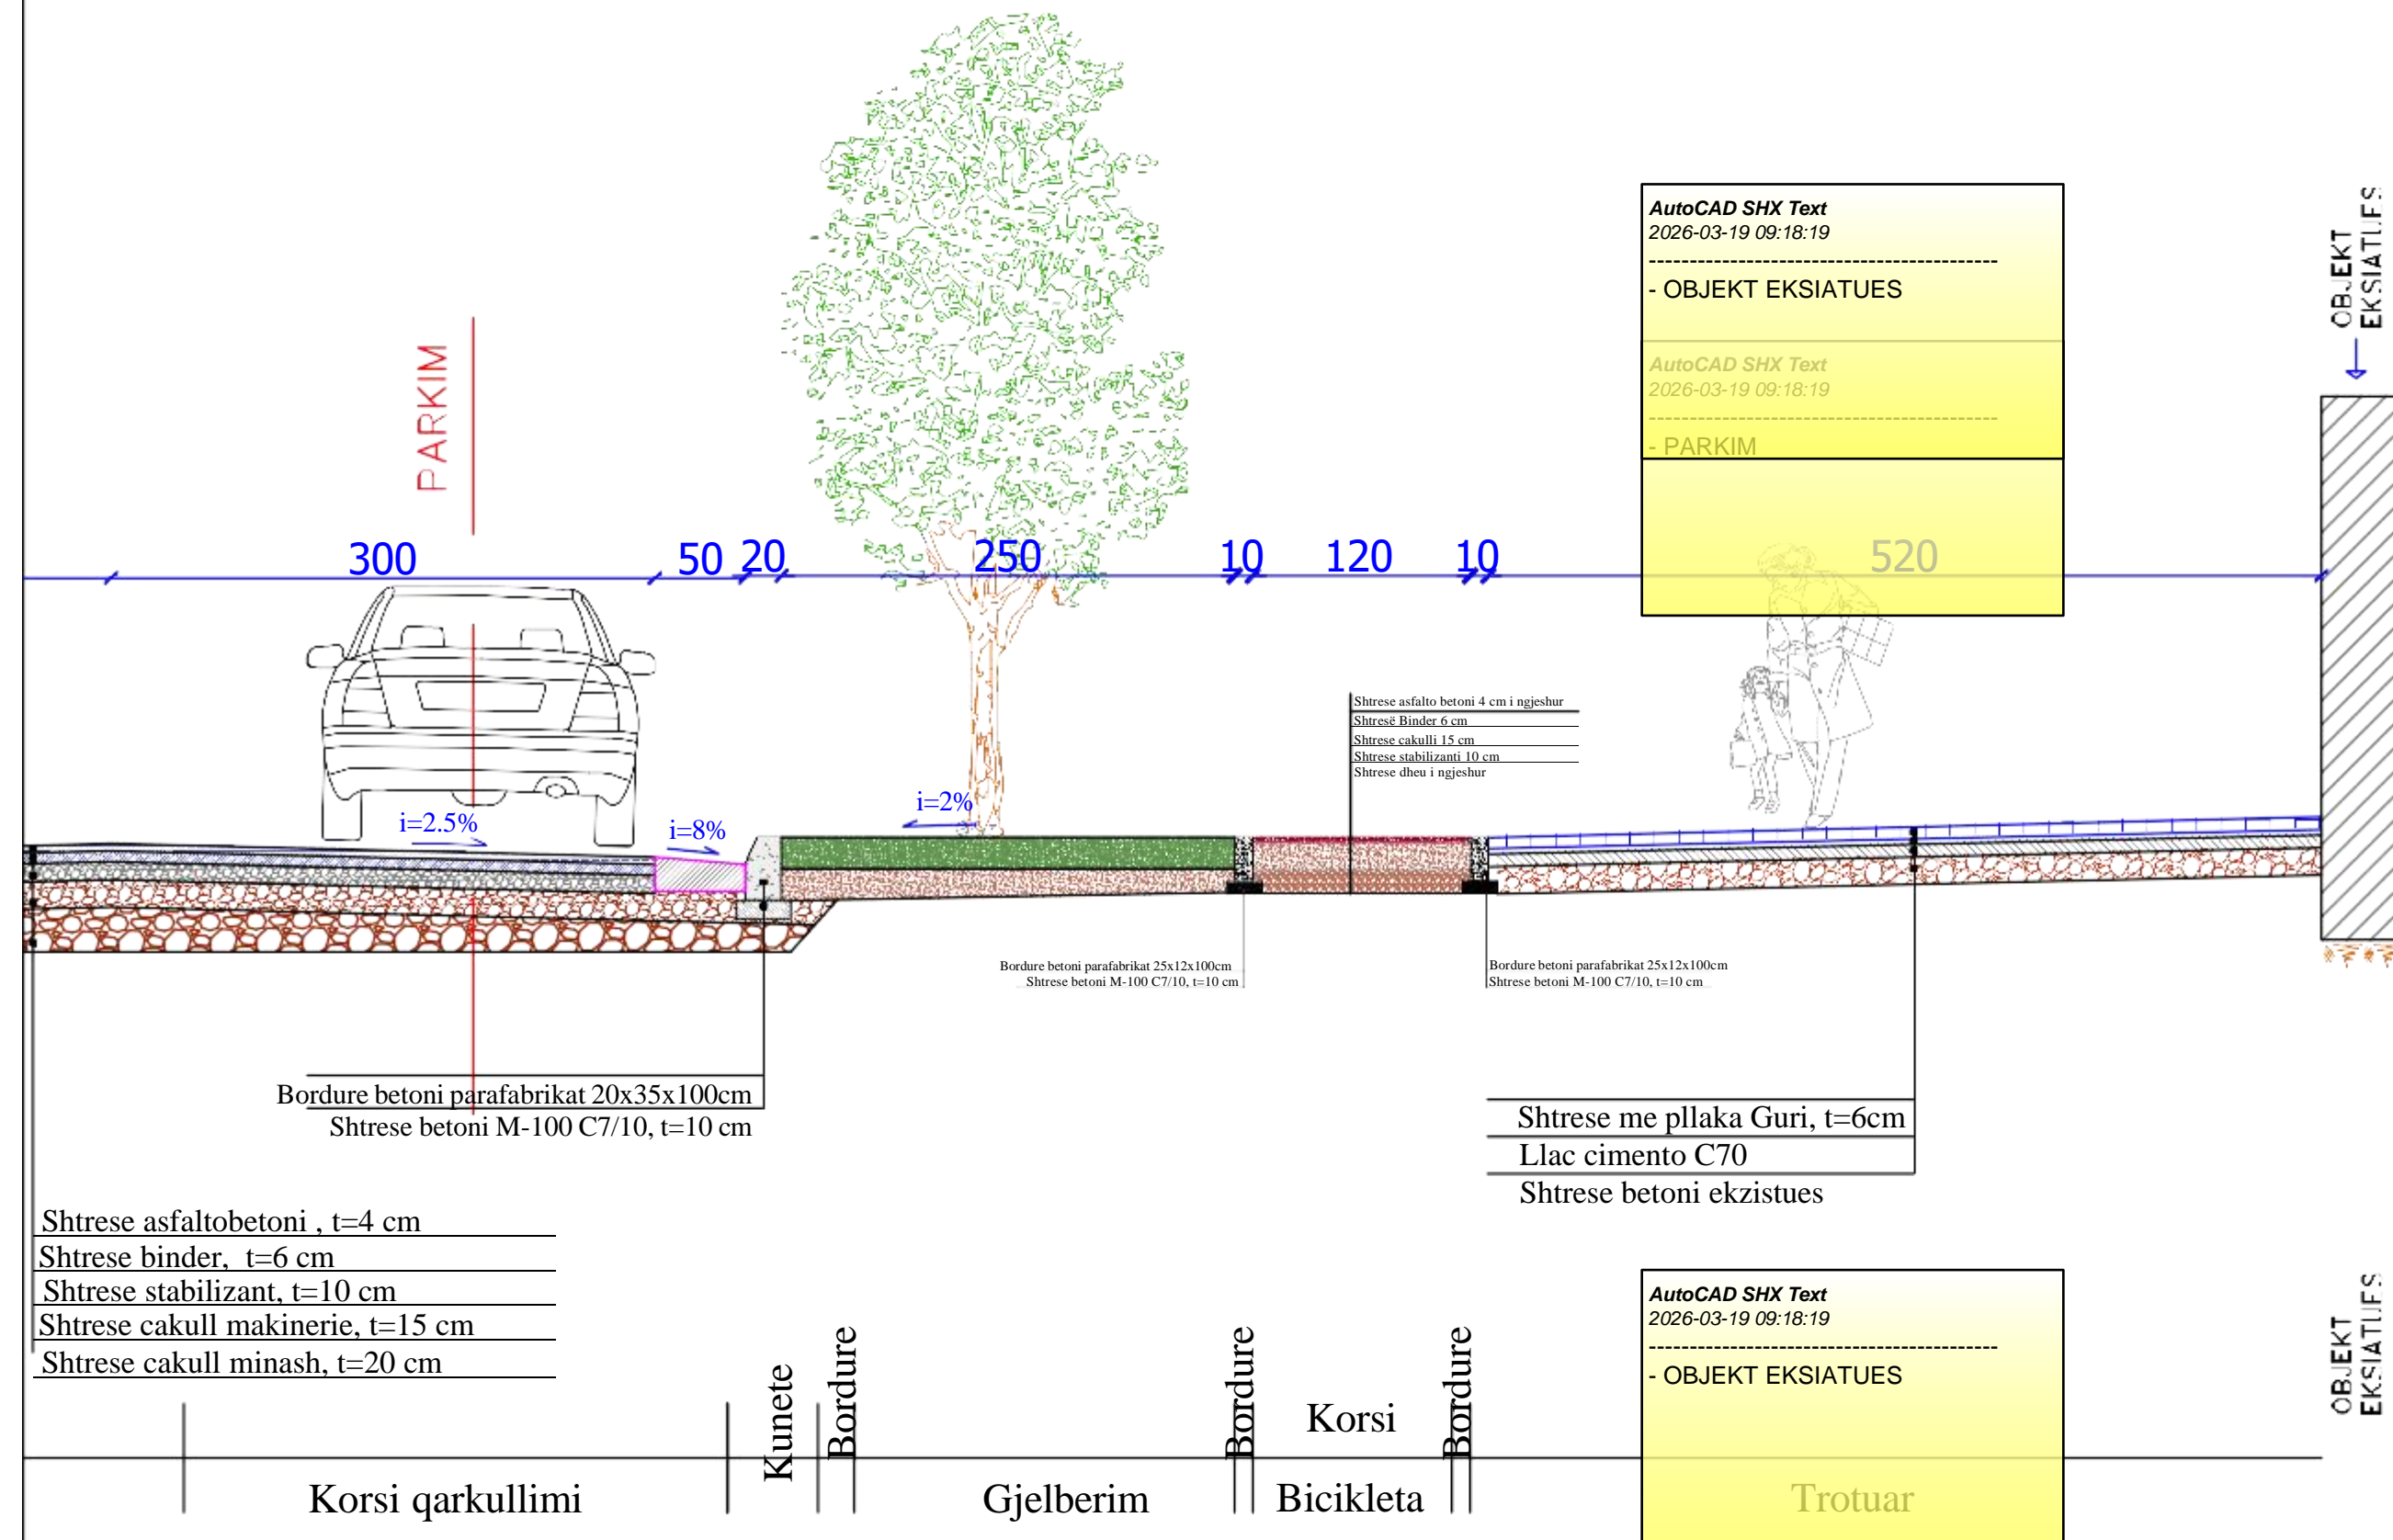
AutoCAD SHX Text
2026-03-19 09:18:19
------------------------------------------
- OBJEKT EKSIATUES

AutoCAD SHX Text
2026-03-19 09:18:19
------------------------------------------
- PARKIM

OBJEKT EKSIATUES

PARKIM

300 50 20 250 10 120 10 520

i=2.5%
i=8%
i=2%

Shtrese asfalto betoni 4 cm i ngjeshur
Shtresë Binder 6 cm
Shtrese cakulli 15 cm
Shtrese stabilizanti 10 cm
Shtrese dheu i ngjeshur

Bordure betoni parafabrikat 25x12x100cm
Shtrese betoni M-100 C7/10, t=10 cm

Bordure betoni parafabrikat 25x12x100cm
Shtrese betoni M-100 C7/10, t=10 cm

Bordure betoni parafabrikat 20x35x100cm
Shtrese betoni M-100 C7/10, t=10 cm

Shtrese me pllaka Guri, t=6cm
Llac cimento C70
Shtrese betoni ekzistues

Shtrese asfaltobetoni , t=4 cm
Shtrese binder, t=6 cm
Shtrese stabilizant, t=10 cm
Shtrese cakull makinerie, t=15 cm
Shtrese cakull minash, t=20 cm

AutoCAD SHX Text
2026-03-19 09:18:19
------------------------------------------
- OBJEKT EKSIATUES

OBJEKT EKSIATUES

Korsi qarkullimi
Kunete
Bordure
Gjelberim
Bordure
Korsi Bicikleta
Bordure
Trotuar